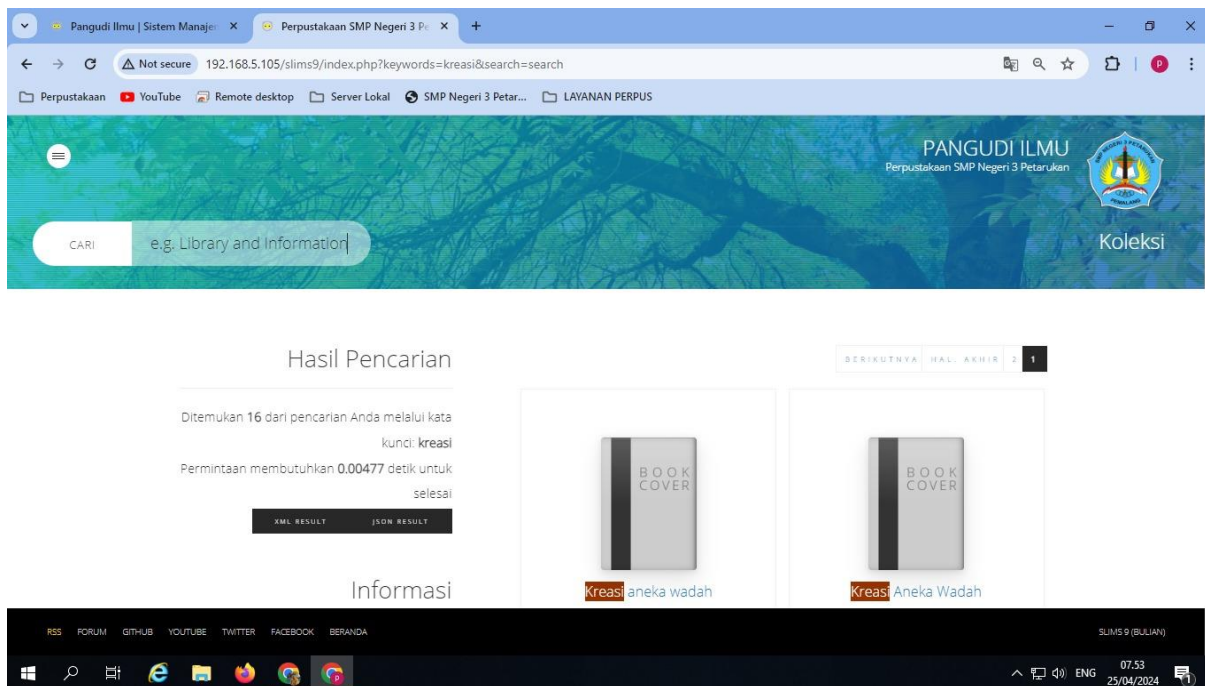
Pangudi Ilmu | Sistem Manajen ×
Perpustakaan SMP Negeri 3 Pe ×
+

Not secure 192.168.5.105/slims9/index.php?keywords=kreasi&search=search

Perpustakaan YouTube Remote desktop Server Lokal SMP Negeri 3 Petar... LAYANAN PERPUS

PANGUDI ILMU
Perpustakaan SMP Negeri 3 Petarukan

CARI e.g. Library and Information

Koleksi

Hasil Pencarian

BERIKUTNYA HAL. AKHIR 2 1

Ditemukan 16 dari pencarian Anda melalui kata kunci: kreasi
Permintaan membutuhkan 0.00477 detik untuk selesai

XML RESULT JSON RESULT

BOOK COVER

BOOK COVER

Informasi

Kreasi aneka wadah

Kreasi Aneka Wadah

RSS FORUM GITHUB YOUTUBE TWITTER FACEBOOK BERANDA

SLIMS 9 (BULIAN)

ENG 07.53 25/04/2024